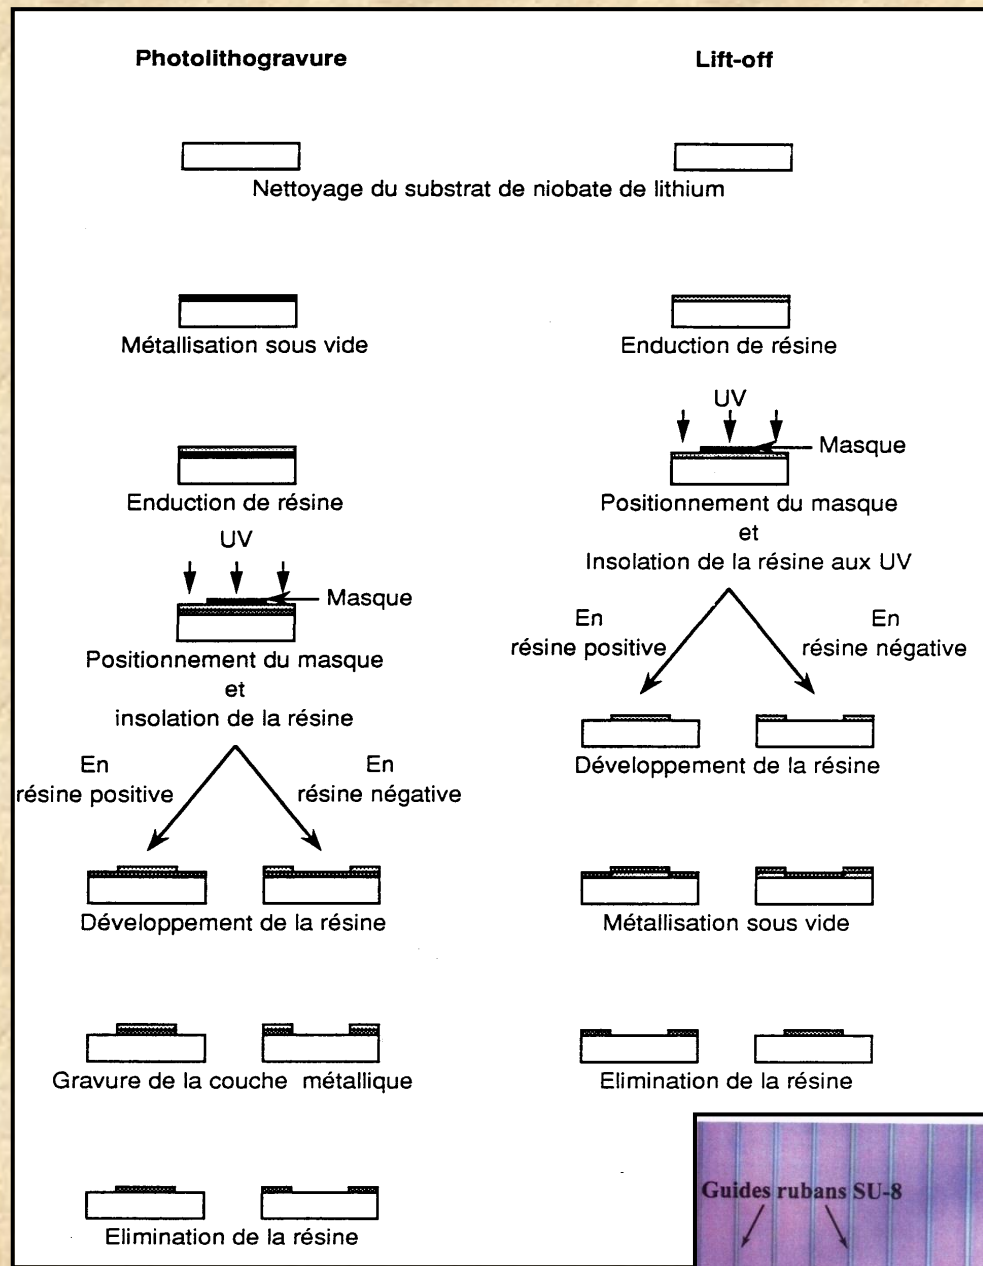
Photolithogravure

Lift-off

Nettoyage du substrat de niobate de lithium

Métallisation sous vide

Enduction de résine

Enduction de résine

UV

Masque

Positionnement du masque et Insolation de la résine aux UV

UV

Masque

Positionnement du masque et insolation de la résine

En résine positive

En résine négative

Développement de la résine

En résine positive

En résine négative

Métallisation sous vide

Développement de la résine

Elimination de la résine

Gravure de la couche métallique

Elimination de la résine

Guides rubans SU-8